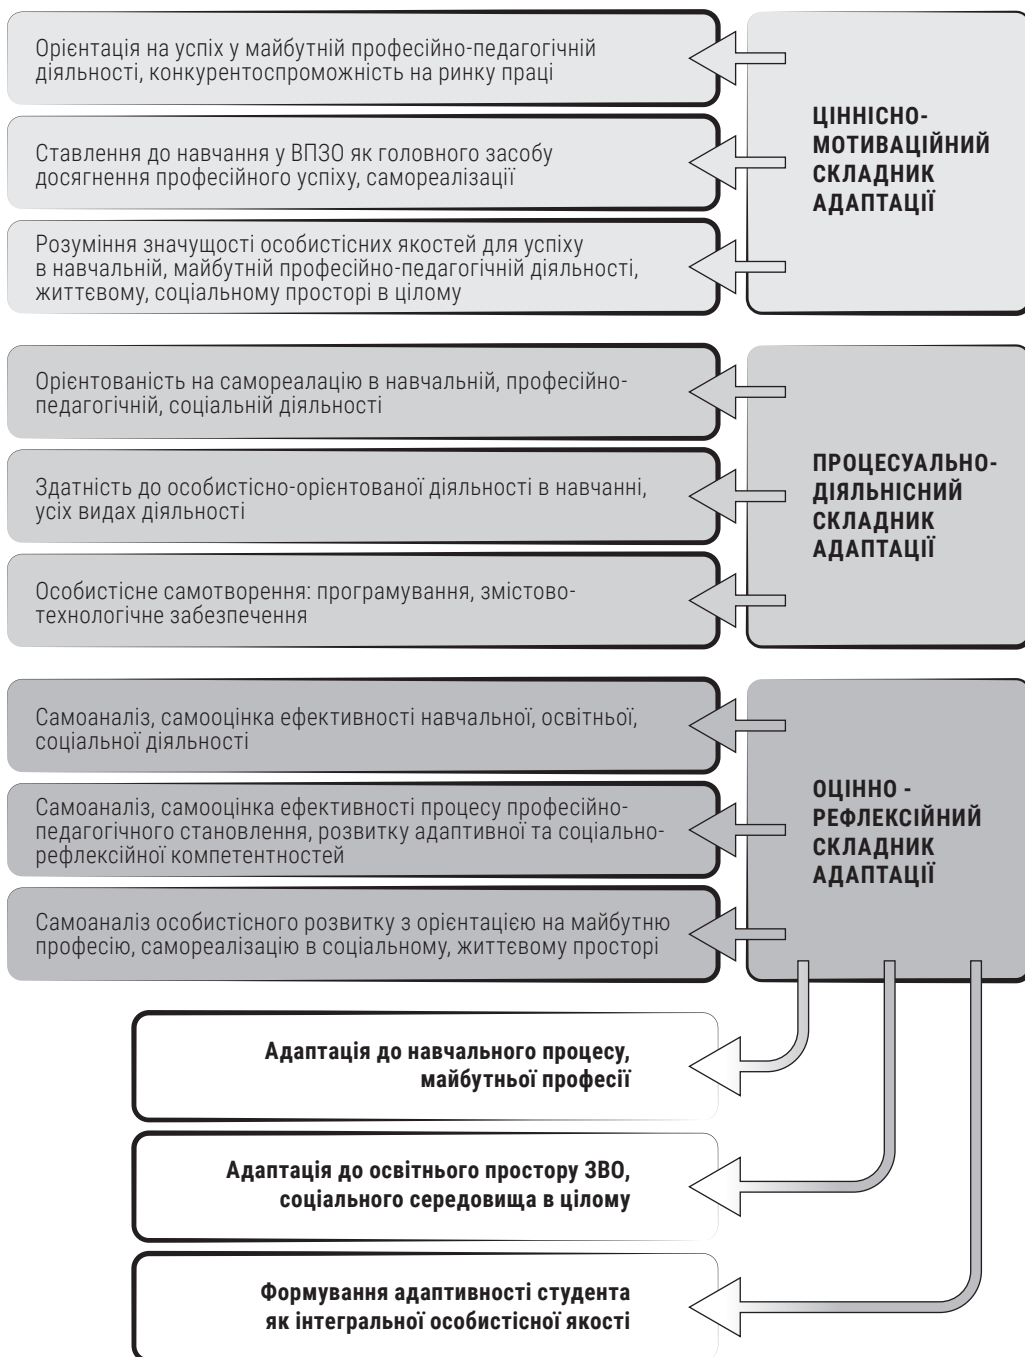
Орієнтація на успіх у майбутній професійно-педагогічній діяльності, конкурентоспроможність на ринку праці

Ставлення до навчання у ВПЗО як головного засобу досягнення професійного успіху, самореалізації

Розуміння значущості особистісних якостей для успіху в навчальній, майбутній професійно-педагогічній діяльності, життєвому, соціальному просторі в цілому

ЦІННІСНО-МОТИВАЦІЙНИЙ СКЛАДНИК АДАПТАЦІЇ

Орієнтованість на самореалацію в навчальній, професійно-педагогічній, соціальній діяльності

Здатність до особистісно-орієнтованої діяльності в навчанні, усіх видах діяльності

Особистісне самотворення: програмування, змістово-технологічне забезпечення

ПРОЦЕСУАЛЬНО-ДІЯЛЬНІСНИЙ СКЛАДНИК АДАПТАЦІЇ

Самоаналіз, самооцінка ефективності навчальної, освітньої, соціальної діяльності

Самоаналіз, самооцінка ефективності процесу професійно-педагогічного становлення, розвитку адаптивної та соціально-рефлексійної компетентностей

Самоаналіз особистісного розвитку з орієнтацією на майбутню професію, самореалізацію в соціальному, життєвому просторі

ОЦІННО - РЕФЛЕКСІЙНИЙ СКЛАДНИК АДАПТАЦІЇ

Адаптація до навчального процесу, майбутньої професії

Адаптація до освітнього простору ЗВО, соціального середовища в цілому

Формування адаптивності студента як інтегральної особистісної якості